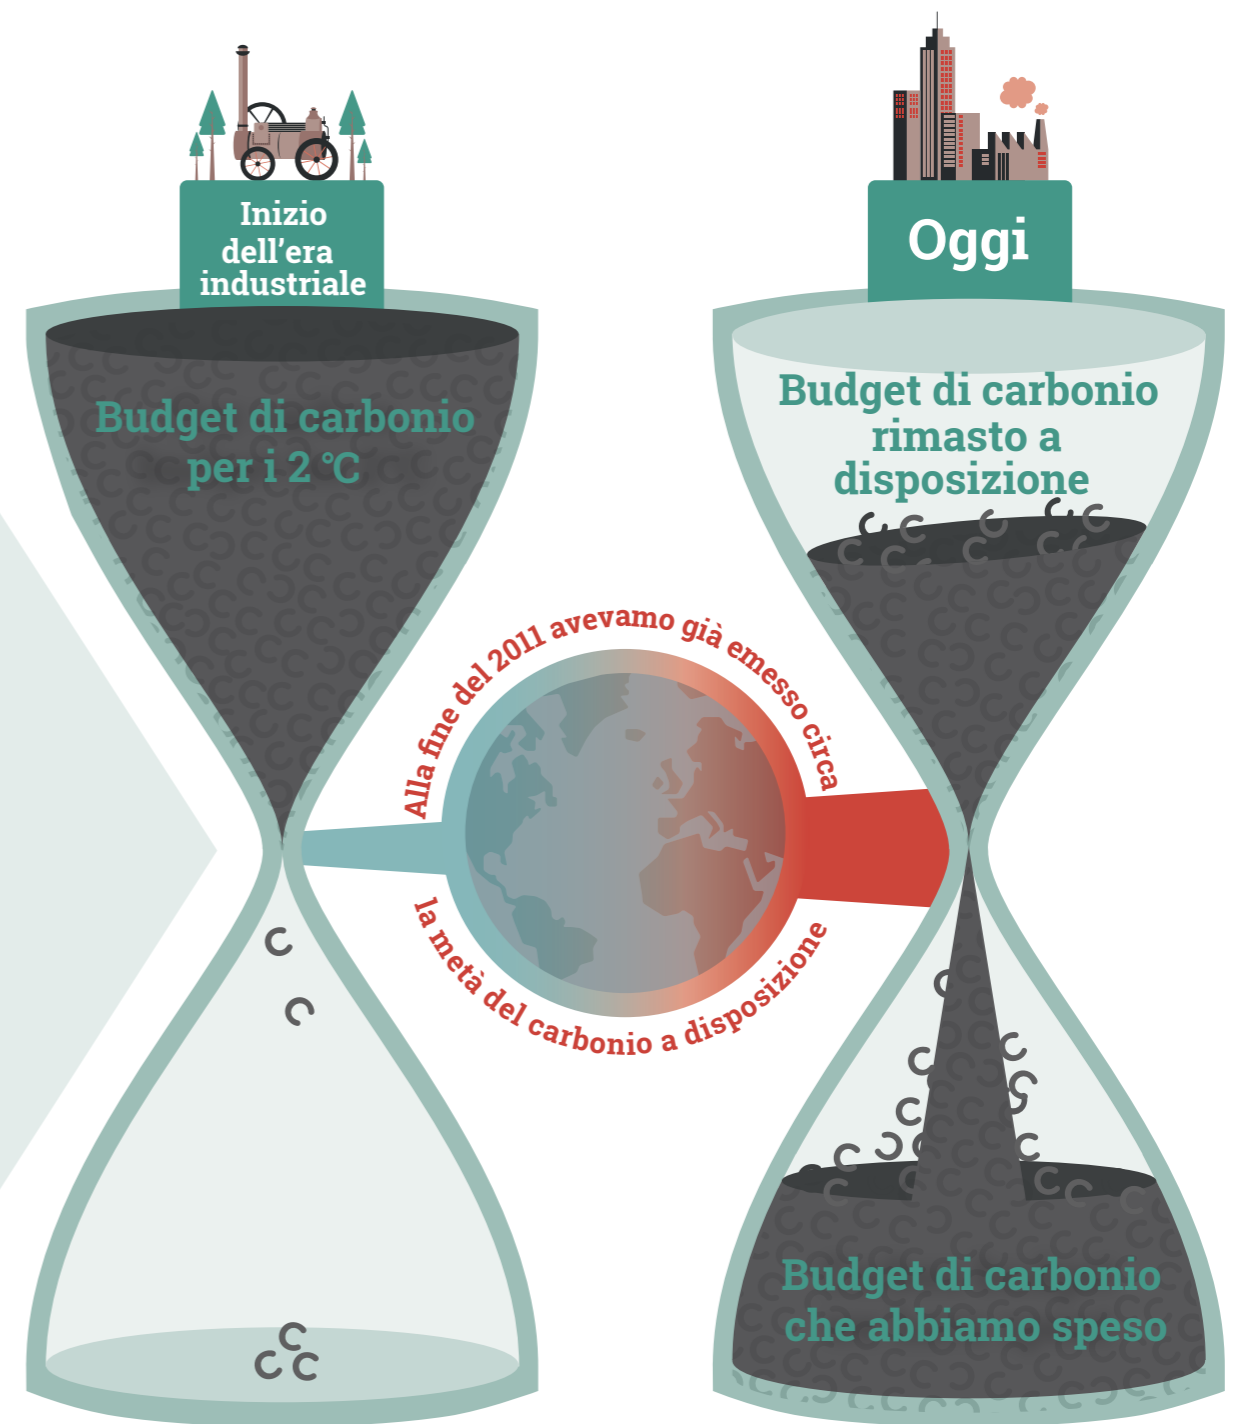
Inizio dell'era industriale

Budget di carbonio per i 2 °C

Oggi

Budget di carbonio rimasto a disposizione

Alla fine del 2011 avevamo già emesso circa la metà del carbonio a disposizione

Budget di carbonio che abbiamo speso